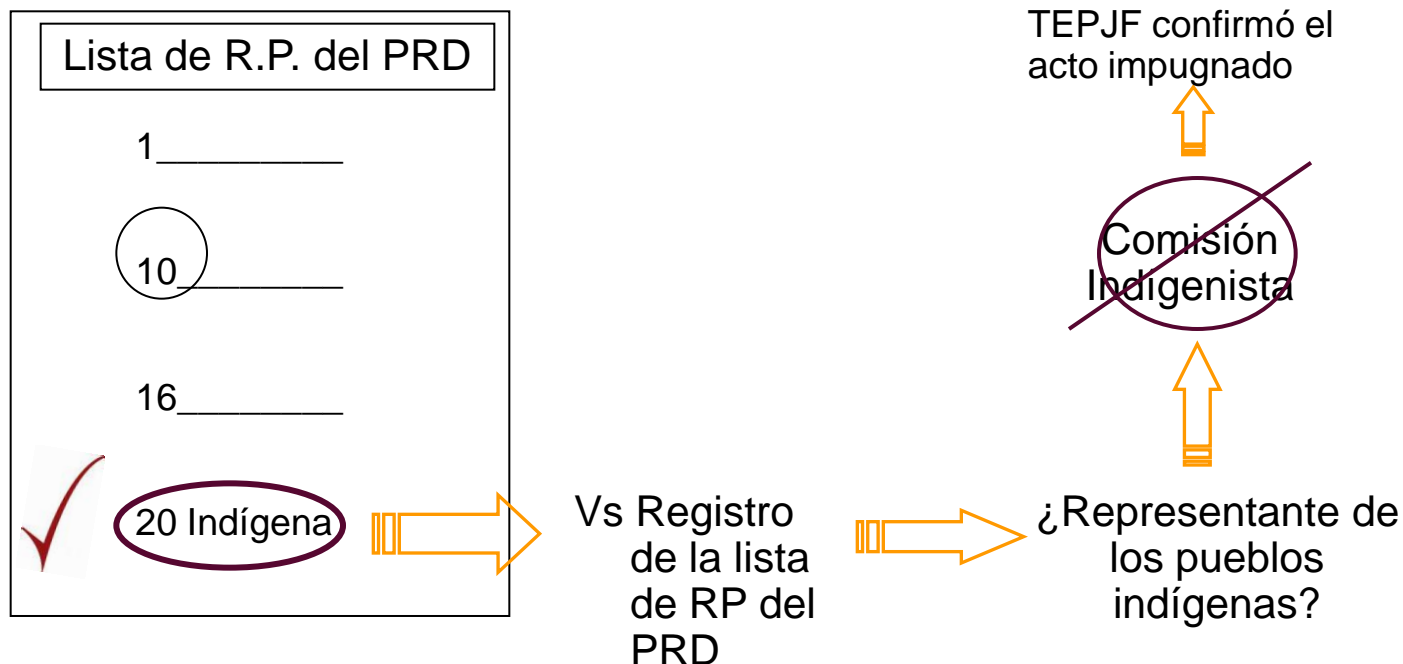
Lista de R.P. del PRD

1_________

10_________

16_________

20 Indígena

Vs Registro de la lista de RP del PRD

¿Representante de los pueblos indígenas?

Comisión Indigenista

TEPJF confirmó el acto impugnado